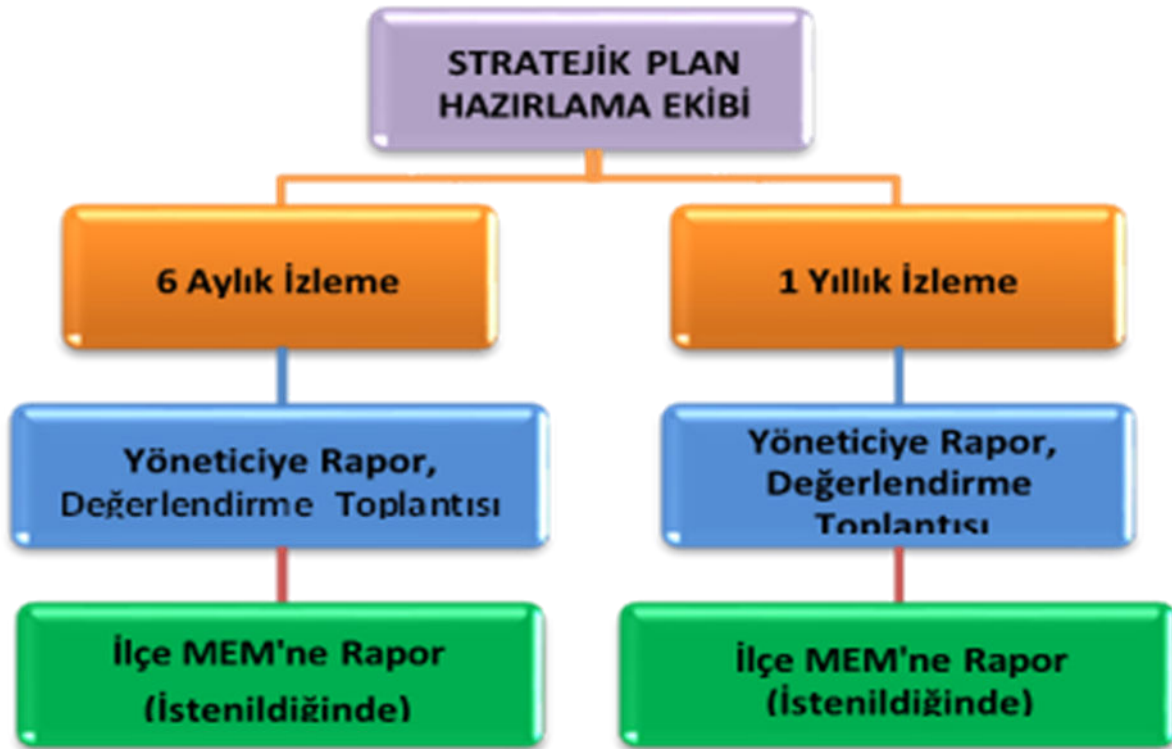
STRATEJİK PLAN HAZIRLAMA EKİBİ

6 Aylık İzleme

1 Yıllık İzleme

Yöneticiye Rapor, Değerlendirme Toplantısı

Yöneticiye Rapor, Değerlendirme Toplantısı

İlçe MEM'ne Rapor (İstenildiğinde)

İlçe MEM'ne Rapor (İstenildiğinde)